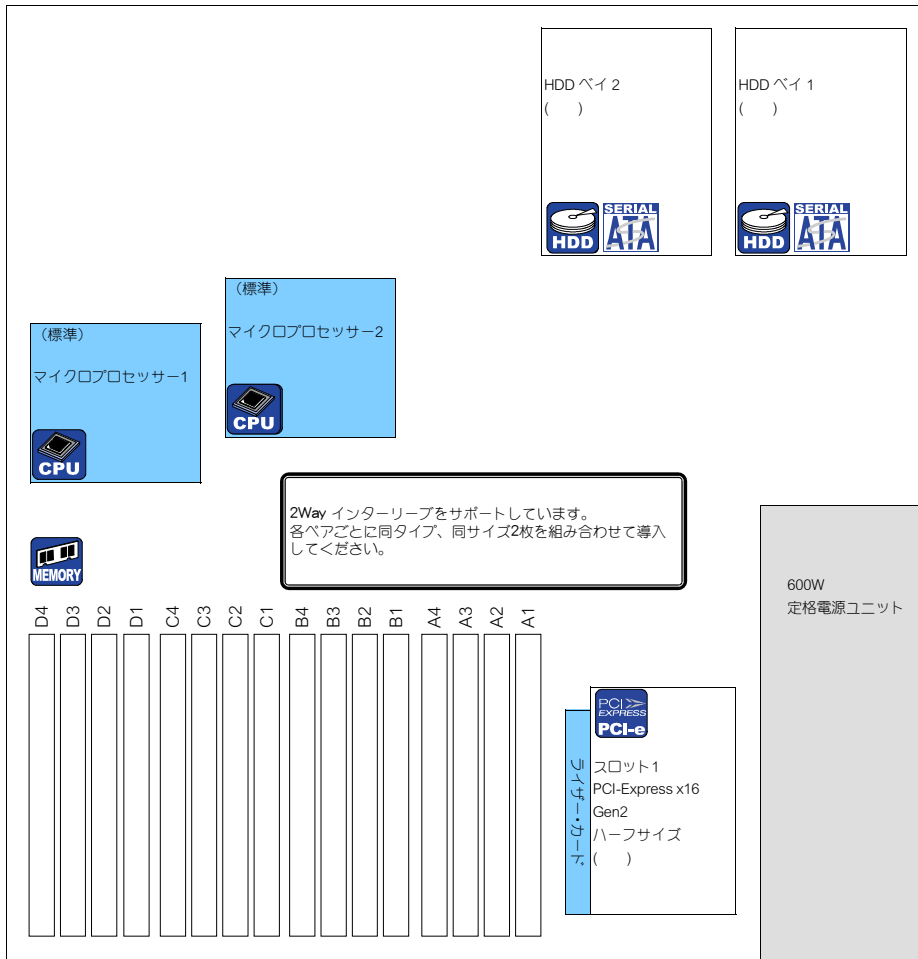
HDD ベイ 2
(　　)
HDD
SERIAL ATA

HDD ベイ 1
(　　)
HDD
SERIAL ATA

（標準）
マイクロプロセッサー2
CPU

（標準）
マイクロプロセッサー1
CPU

2Way インターリーブをサポートしています。
各ペアごとに同タイプ、同サイズ2枚を組み合わせて導入してください。

MEMORY

600W
定格電源ユニット

D4 D3 D2 D1 C4 C3 C2 C1 B4 B3 B2 B1 A4 A3 A2 A1

PCI EXPRESS
PCI-e

ライザー・カード

スロット1
PCI-Express x16
Gen2
ハーフサイズ
(　　)